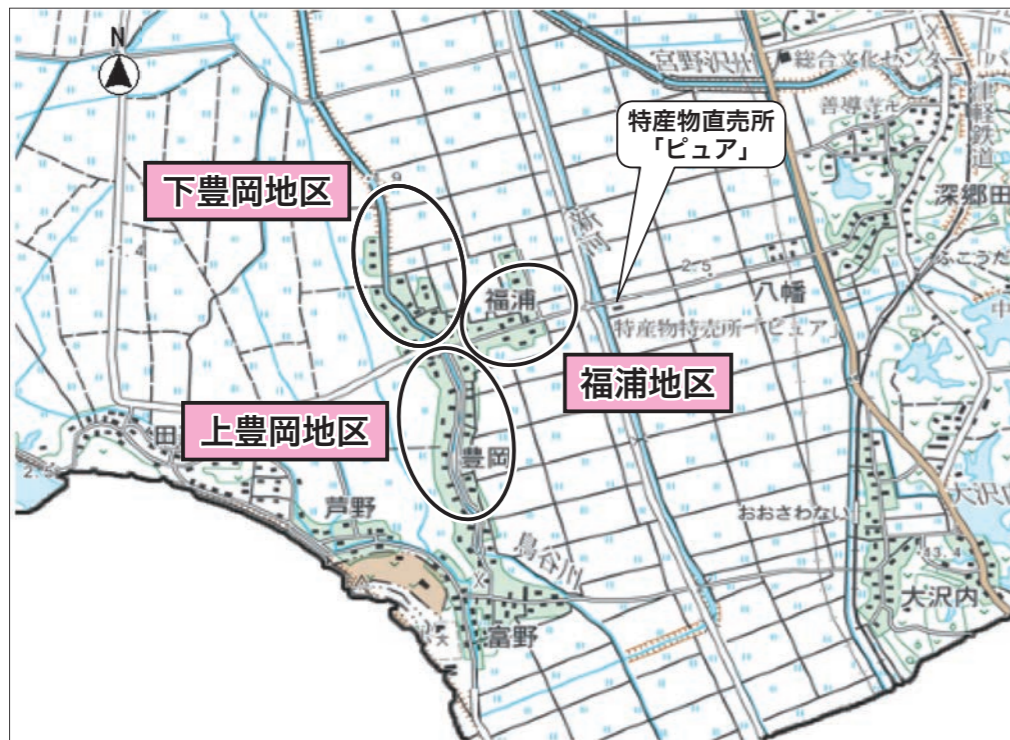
N

宮野沢川

総合文化センター

特産物直売所
「ピュア」

善導寺

津軽鉄道

深郷田

下豊岡地区

9

福浦

2.5

八幡

ふこうだ

特産物特売所「ピュア」

福浦地区

上豊岡地区

田

2.5

豊岡

大沢内

芦野

鳥谷川

おおさわない

13.4

大沢内

富野